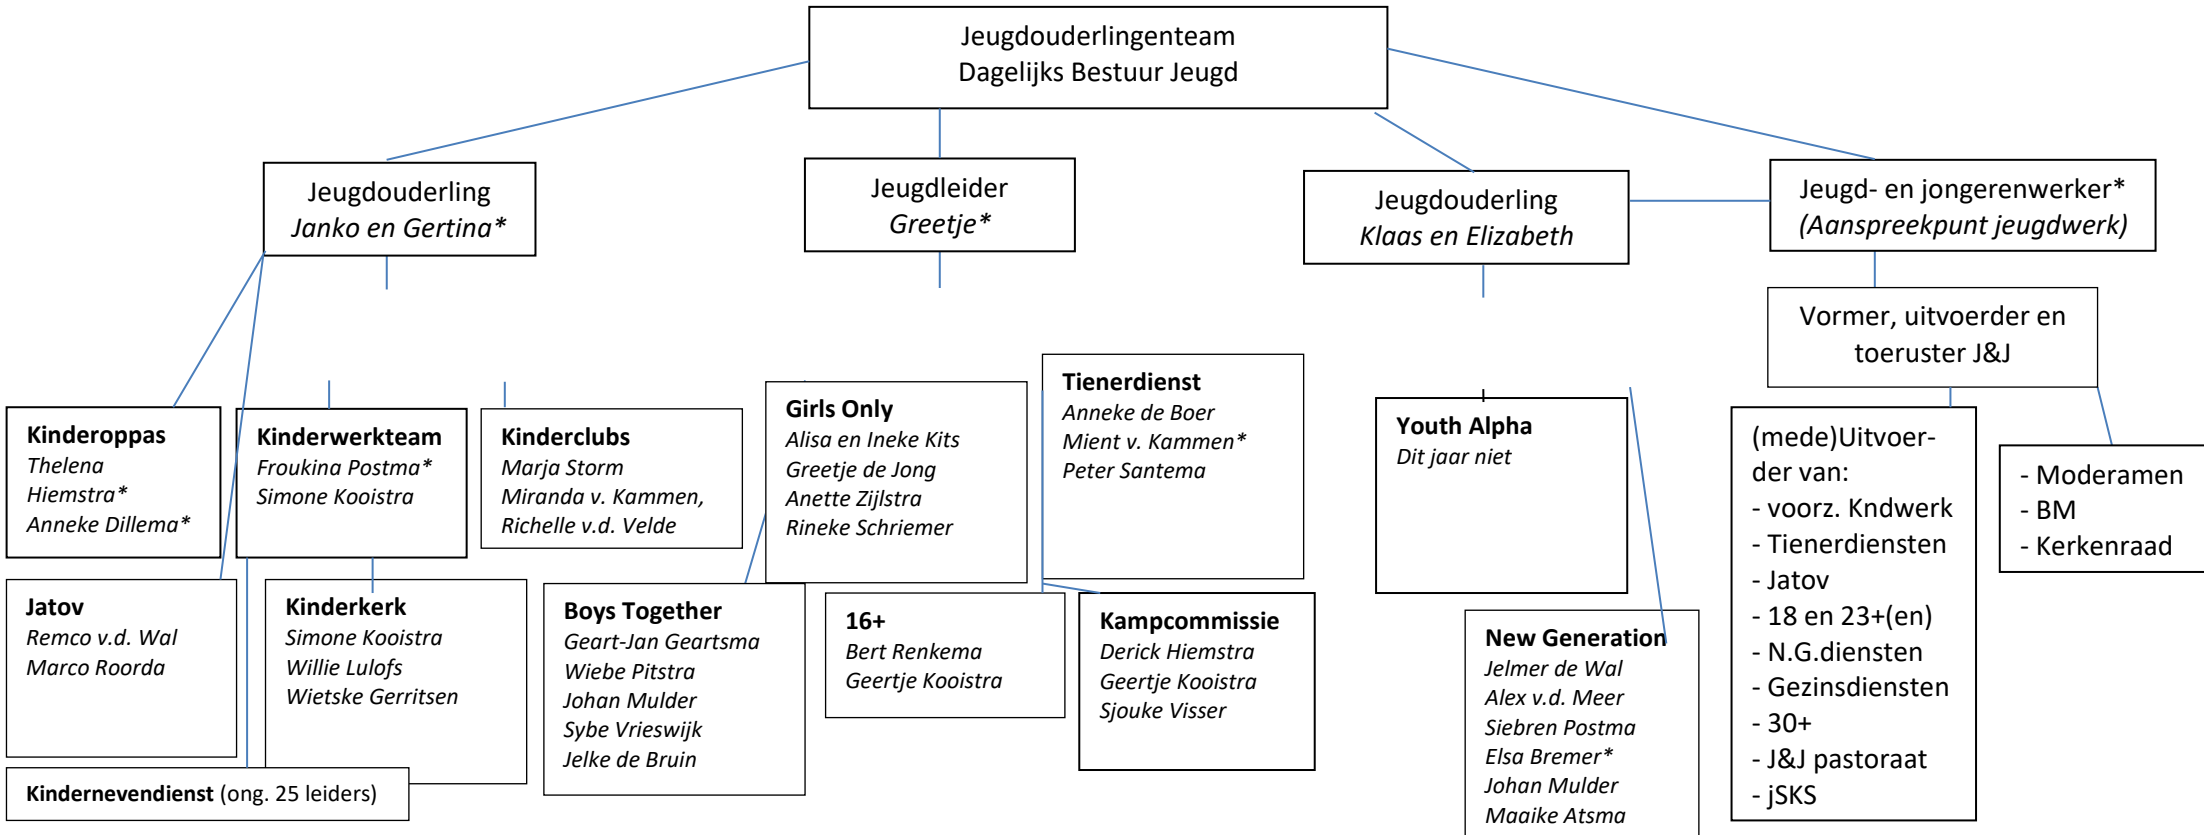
Jeugdouderlingenteam
Dagelijks Bestuur Jeugd

Jeugdouderling
*Janko en Gertina**

Jeugdleider
*Greetje**

Jeugdouderling
*Klaas en Elizabeth*

Jeugd- en jongerenwerker*
*(Aanspreekpunt jeugdwerk)*

Vormer, uitvoerder en toeruster J&J

**Kinderoppas**
*Thelena Hiemstra**
*Anneke Dillema**

**Kinderwerkteam**
*Froukina Postma**
*Simone Kooistra*

**Kinderclubs**
*Marja Storm*
*Miranda v. Kammen,*
*Richelle v.d. Velde*

**Girls Only**
*Alisa en Ineke Kits*
*Greetje de Jong*
*Anette Zijlstra*
*Rineke Schriemer*

**Tienerdienst**
*Anneke de Boer*
*Mient v. Kammen**
*Peter Santema*

**Youth Alpha**
*Dit jaar niet*

(mede)Uitvoerder van:
- voorz. Kndwerk
- Tienerdiensten
- Jatov
- 18 en 23+(en)
- N.G.diensten
- Gezinsdiensten
- 30+
- J&J pastoraat
- jSKS

- Moderamen
- BM
- Kerkenraad

**Jatov**
*Remco v.d. Wal*
*Marco Roorda*

**Kinderkerk**
*Simone Kooistra*
*Willie Lulofs*
*Wietske Gerritsen*

**Boys Together**
*Geart-Jan Geartsma*
*Wiebe Pitstra*
*Johan Mulder*
*Sybe Vrieswijk*
*Jelke de Bruin*

**16+**
*Bert Renkema*
*Geertje Kooistra*

**Kampcommissie**
*Derick Hiemstra*
*Geertje Kooistra*
*Sjouke Visser*

**New Generation**
*Jelmer de Wal*
*Alex v.d. Meer*
*Siebren Postma*
*Elsa Bremer**
*Johan Mulder*
*Maaike Atsma*

**Kindernevendienst** (ong. 25 leiders)